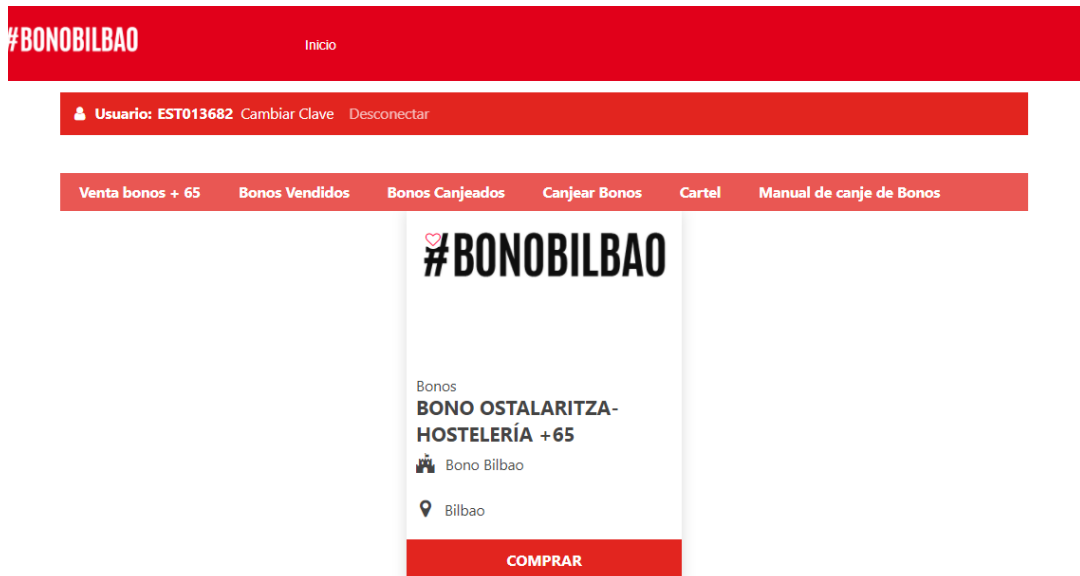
#BONOBILBAO

Inicio

Usuario: EST013682 Cambiar Clave Desconectar

Venta bonos + 65 Bonos Vendidos Bonos Canjeados Canjear Bonos Cartel Manual de canje de Bonos

#BONOBILBAO

Bonos

BONO OSTALARITZA-HOSTELERÍA +65

Bono Bilbao

Bilbao

COMPRAR